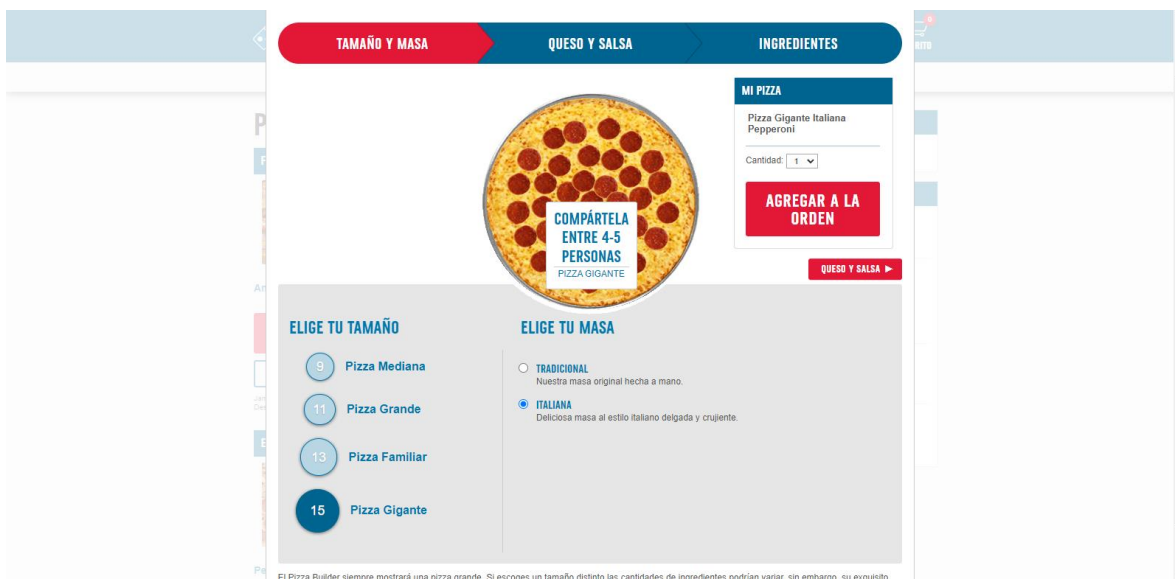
TAMAÑO Y MASA
QUESO Y SALSA
INGREDIENTES

MI PIZZA
Pizza Gigante Italiana Pepperoni
Cantidad: 1
AGREGAR A LA ORDEN

COMPÁRTELA ENTRE 4-5 PERSONAS
PIZZA GIGANTE

QUESO Y SALSA ▶

ELIGE TU TAMAÑO
9 Pizza Mediana
11 Pizza Grande
13 Pizza Familiar
15 Pizza Gigante

ELIGE TU MASA
TRADICIONAL
Nuestra masa original hecha a mano.
ITALIANA
Deliciosa masa al estilo italiano delgada y crujiente.

El Pizza Builder siempre mostrará una pizza grande. Si escoges un tamaño distinto las cantidades de ingredientes podrían variar, sin embargo, su exquisito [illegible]